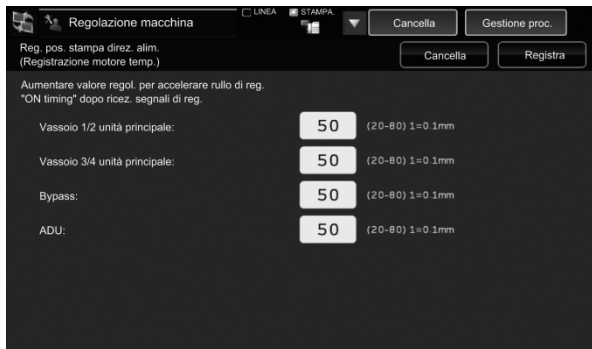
Regolazione macchina
LINEA
STAMPA.
Cancella
Gestione proc.

Reg. pos. stampa direz. alim.
(Registrazione motore temp.)
Cancella
Registra

Aumentare valore regol. per accelerare rullo di reg. "ON timing" dopo ricez. segnali di reg.

Vassoio 1/2 unità principale: 50 (20-80) 1=0.1mm

Vassoio 3/4 unità principale: 50 (20-80) 1=0.1mm

Bypass: 50 (20-80) 1=0.1mm

ADU: 50 (20-80) 1=0.1mm